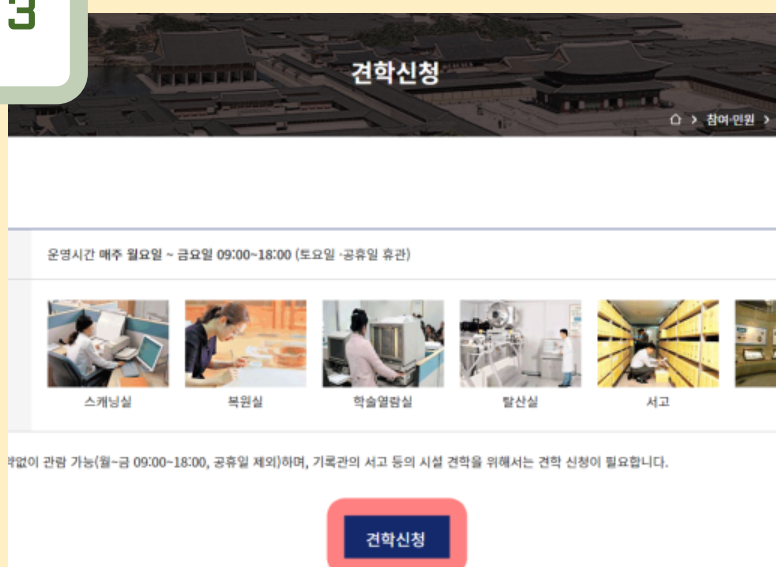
3

견학신청

⌂ > 참여·민원 >

운영시간 매주 월요일 ~ 금요일 09:00~18:00 (토요일 ·공휴일 휴관)

스캐닝실

복원실

학술열람실

탈산실

서고

약없이 관람 가능(월~금 09:00~18:00, 공휴일 제외)하며, 기록관의 서고 등의 시설 견학을 위해서는 견학 신청이 필요합니다.

견학신청